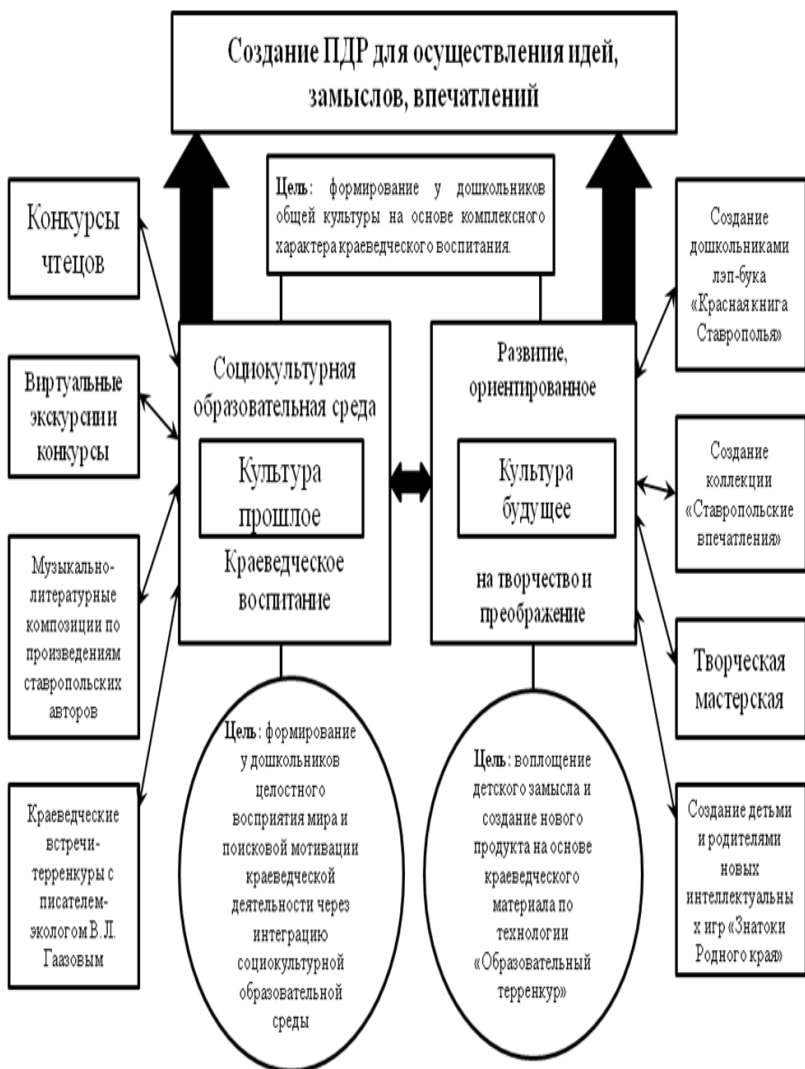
Создание ПДР для осуществления идей, замыслов, впечатлений

Цель: формирование у дошкольников общей культуры на основе комплексного характера краеведческого воспитания.

Конкурсы чтецов

Виртуальные экскурсии и конкурсы

Музыкально-литературные композиции по произведениям ставропольских авторов

Краеведческие встречи-терренкуры с писателем-экологом В.Л. Гаазовым

Социокультурная образовательная среда

Культура прошлое

Краеведческое воспитание

Развитие, ориентированное

Культура будущее

на творчество и преображение

Создание дошкольниками лэп-бука «Красная книга Ставрополья»

Создание коллекции «Ставропольские впечатления»

Творческая мастерская

Создание детьми и родителями новых интеллектуальных игр «Знатоки Родного края»

Цель: формирование у дошкольников целостного восприятия мира и поисковой мотивации краеведческой деятельности через интеграцию социокультурной образовательной среды

Цель: воплощение детского замысла и создание нового продукта на основе краеведческого материала по технологии «Образовательный терренкур»